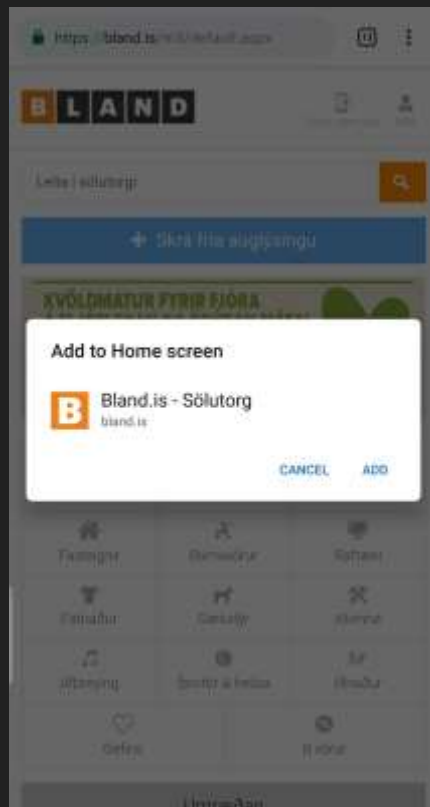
https://bland.is/m/default.aspx

B L A N D

Leita í sölutorgi

+ Skrá fría auglýsingu

KVÖLDMATUR FYRIR FJÓRA

Add to Home screen

Bland.is - Sölutorg
bland.is

CANCEL ADD

Fasteignir
Barnavörur
Raftæki
Fatnaður
Gæludýr
Heimili
Afþreying
Íþróttir & heilsa
Ökutæki
Gefins
Í leit

Umræðan